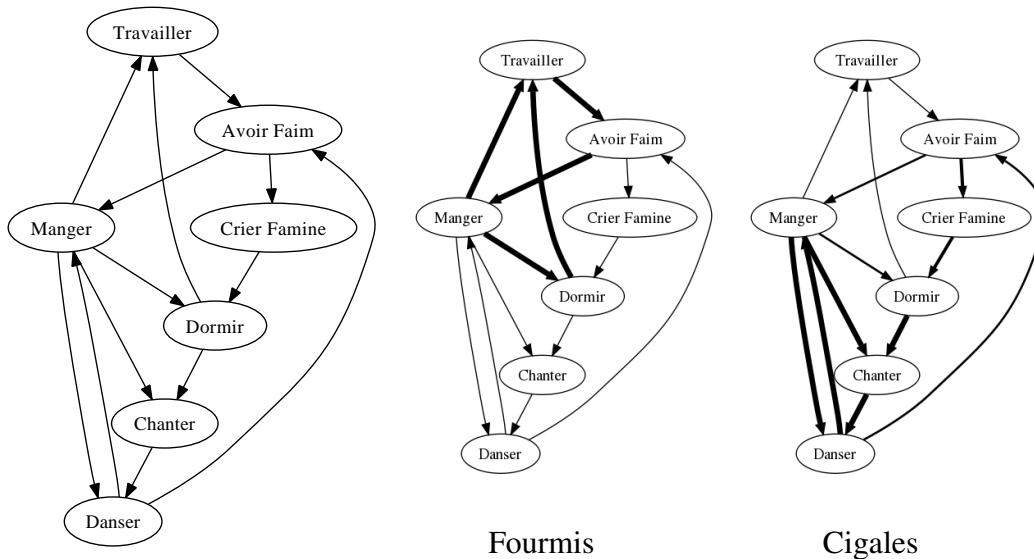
Travailler
Avoir Faim
Manger
Crier Famine
Dormir
Chanter
Danser

Travailler
Avoir Faim
Manger
Crier Famine
Dormir
Chanter
Danser
Fourmis

Travailler
Avoir Faim
Manger
Crier Famine
Dormir
Chanter
Danser
Cigales